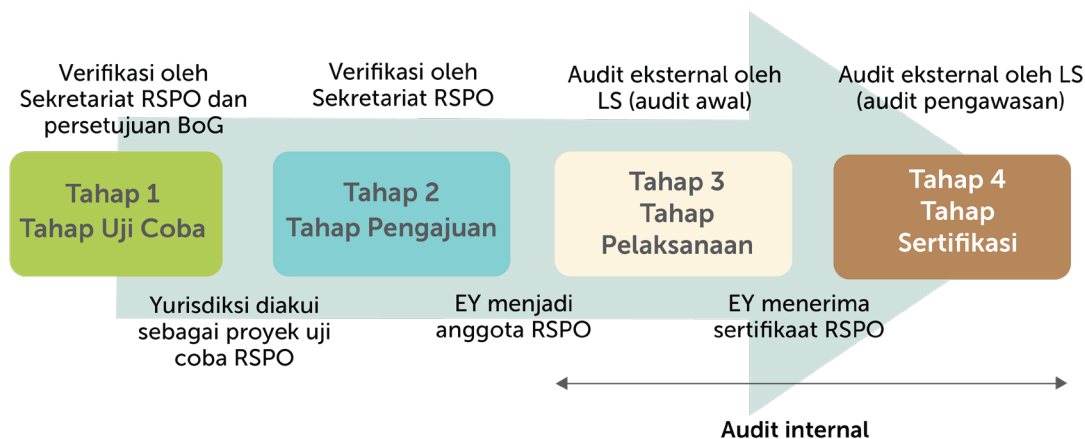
Verifikasi oleh Sekretariat RSPO dan persetujuan BoG

Verifikasi oleh Sekretariat RSPO

Audit eksternal oleh LS (audit awal)

Audit eksternal oleh LS (audit pengawasan)

Tahap 1
Tahap Uji Coba

Tahap 2
Tahap Pengajuan

Tahap 3
Tahap
Pelaksanaan

Tahap 4
Tahap
Sertifikasi

Yurisdiksi diakui sebagai proyek uji coba RSPO

EY menjadi anggota RSPO

EY menerima sertifikaat RSPO

Audit internal